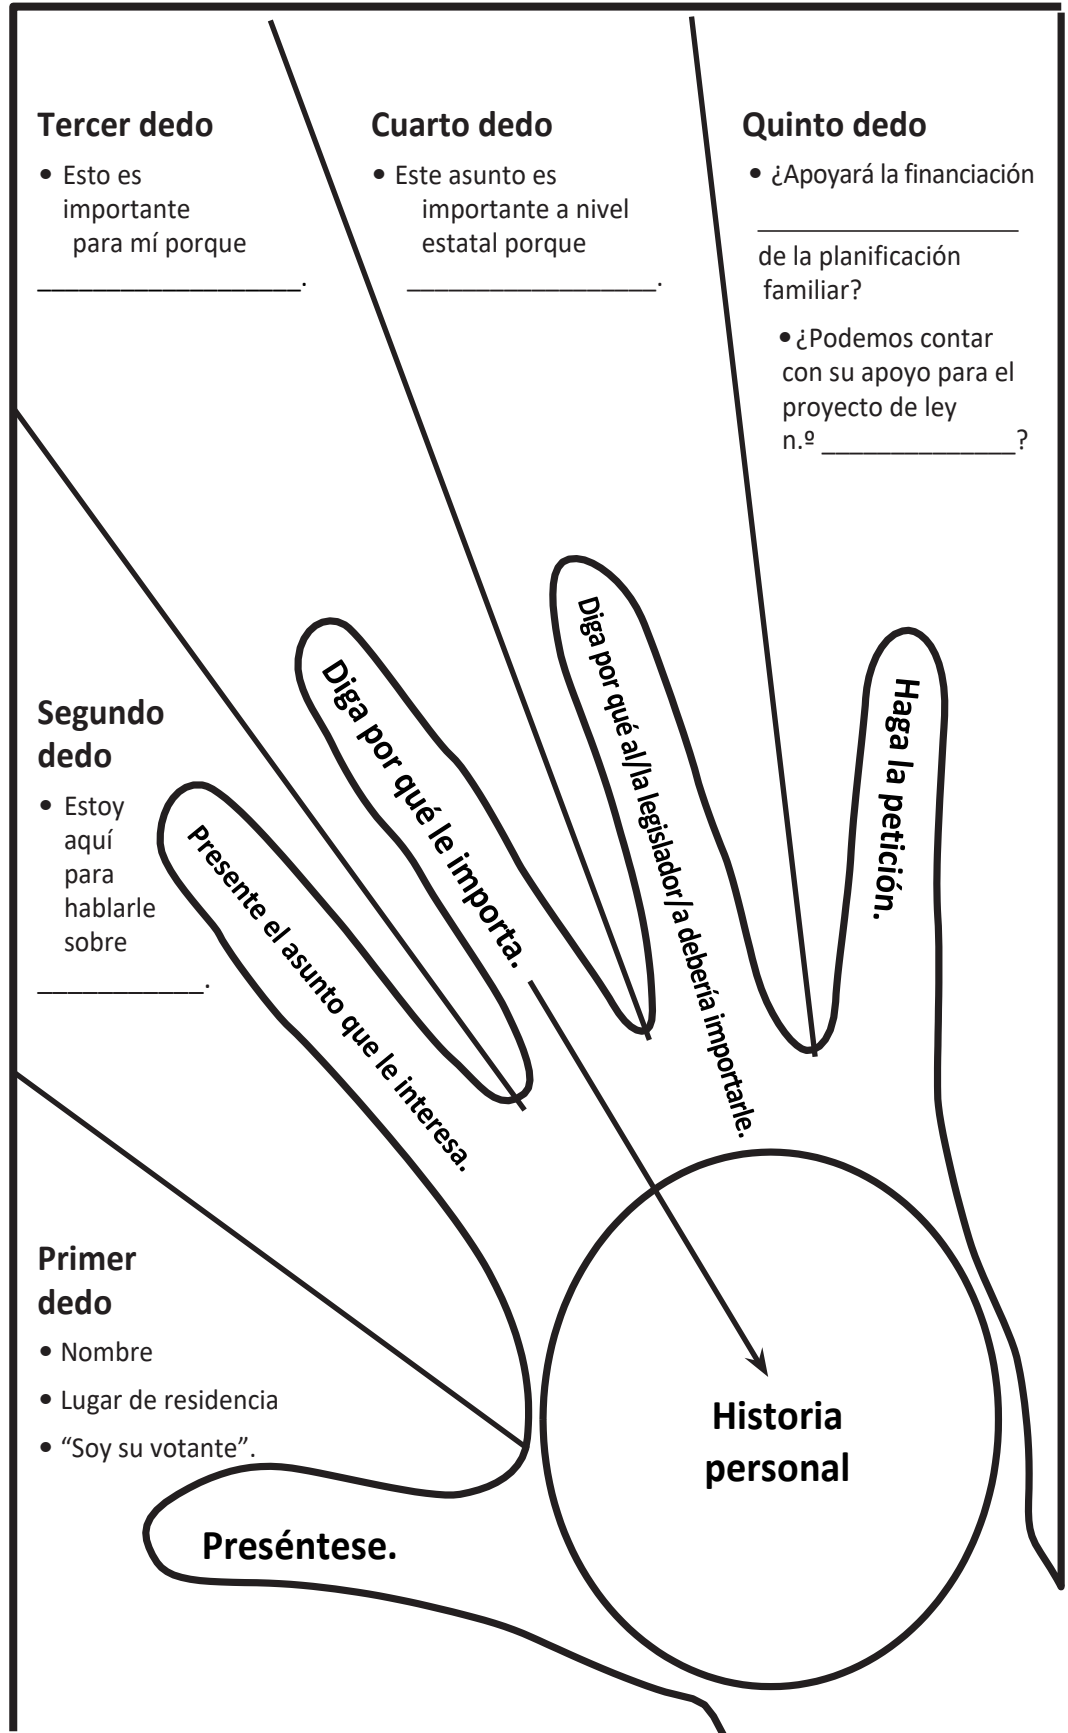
**Tercer dedo**
• Esto es importante para mí porque ___________________.

**Cuarto dedo**
• Este asunto es importante a nivel estatal porque __________________.

**Quinto dedo**
• ¿Apoyará la financiación ____________________ de la planificación familiar?
• ¿Podemos contar con su apoyo para el proyecto de ley n.º ______________?

**Segundo dedo**
• Estoy aquí para hablarle sobre ____________.

**Primer dedo**
• Nombre
• Lugar de residencia
• "Soy su votante".

Presente el asunto que le interesa.

Diga por qué le importa.

Diga por qué al/la legislador/a debería importarle.

Haga la petición.

Historia personal

Preséntese.